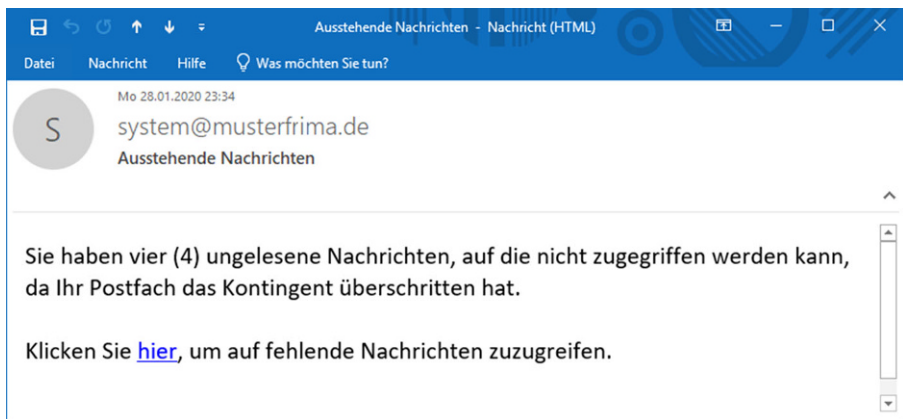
Ausstehende Nachrichten - Nachricht (HTML)

Datei Nachricht Hilfe Was möchten Sie tun?

Mo 28.01.2020 23:34

S

system@musterfrima.de

Ausstehende Nachrichten

Sie haben vier (4) ungelesene Nachrichten, auf die nicht zugegriffen werden kann, da Ihr Postfach das Kontingent überschritten hat.

Klicken Sie hier, um auf fehlende Nachrichten zuzugreifen.